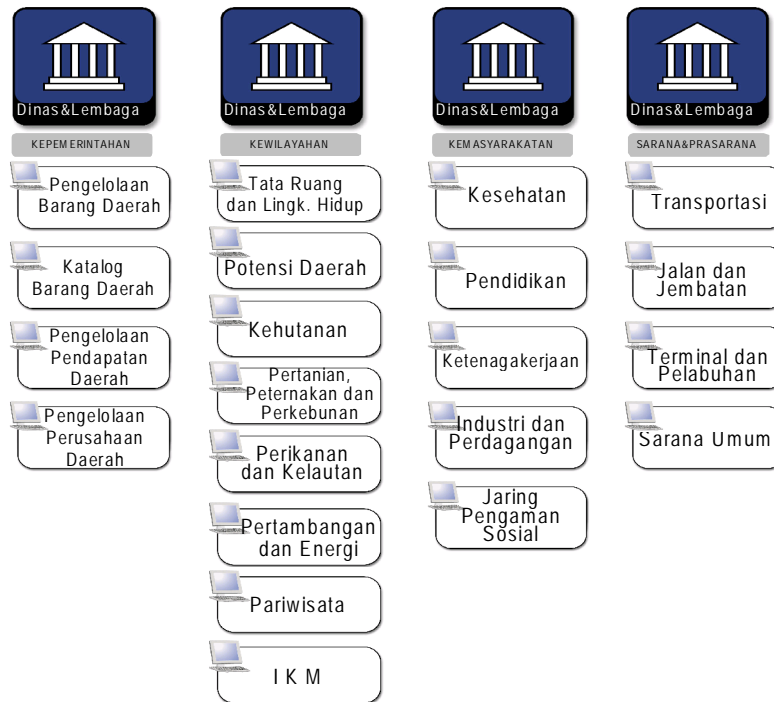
Dinas&Lembaga

KEPEMERINTAHAN

Pengelolaan Barang Daerah

Katalog Barang Daerah

Pengelolaan Pendapatan Daerah

Pengelolaan Perusahaan Daerah

Dinas&Lembaga

KEWILAYAHAN

Tata Ruang dan Lingk. Hidup

Potensi Daerah

Kehutanan

Pertanian, Peternakan dan Perkebunan

Perikanan dan Kelautan

Pertambangan dan Energi

Pariwisata

I K M

Dinas&Lembaga

KEMASYARAKATAN

Kesehatan

Pendidikan

Ketenagakerjaan

Industri dan Perdagangan

Jaring Pengaman Sosial

Dinas&Lembaga

SARANA&PRASARANA

Transportasi

Jalan dan Jembatan

Terminal dan Pelabuhan

Sarana Umum